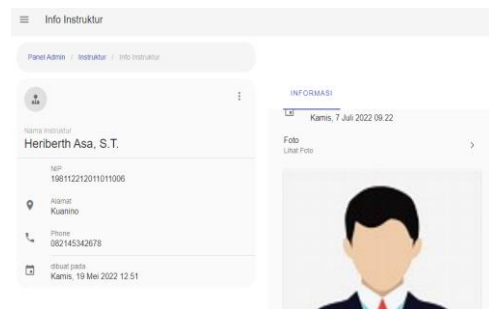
Info Instruktur

Panel Admin / Instruktur / Info Instruktur

Nama Instruktur
Heriberth Asa, S.T.

NIP
198112212011011006

Alamat
Kuanino

Phone
082145342678

dibuat pada
Kamis, 19 Mei 2022 12.51

INFORMASI

Kamis, 7 Juli 2022 09.22

Foto
Lihat Foto